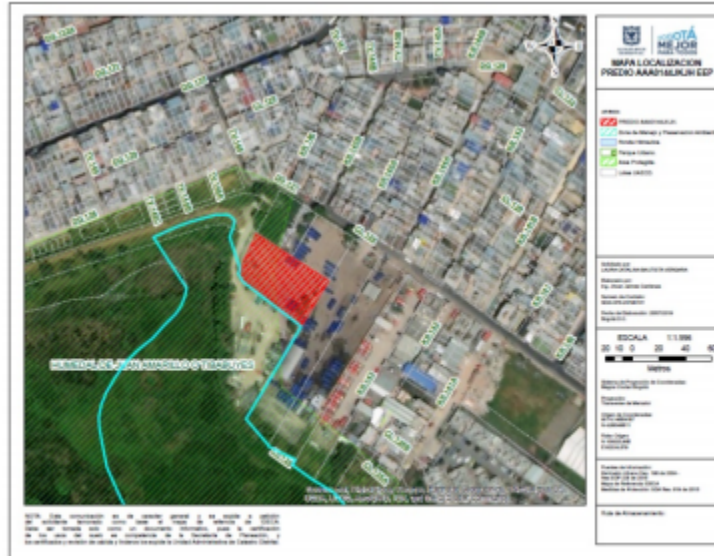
BOGOTÁ MEJOR PARA TODOS

MAPA LOCALIZACION PREDIO AAA0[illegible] EEP

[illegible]
PREDIO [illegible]
Zona de Manejo y Preservación Ambiental
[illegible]
Parque Urbano
Área Protegida
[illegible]

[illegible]

ESCALA 1:1.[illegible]
20 10 0 20 40 60
Metros

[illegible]

HUMEDAL DE JUAN AMARILLO O TIBABUYES

NOTA: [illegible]

Fecha de Amojonamiento: